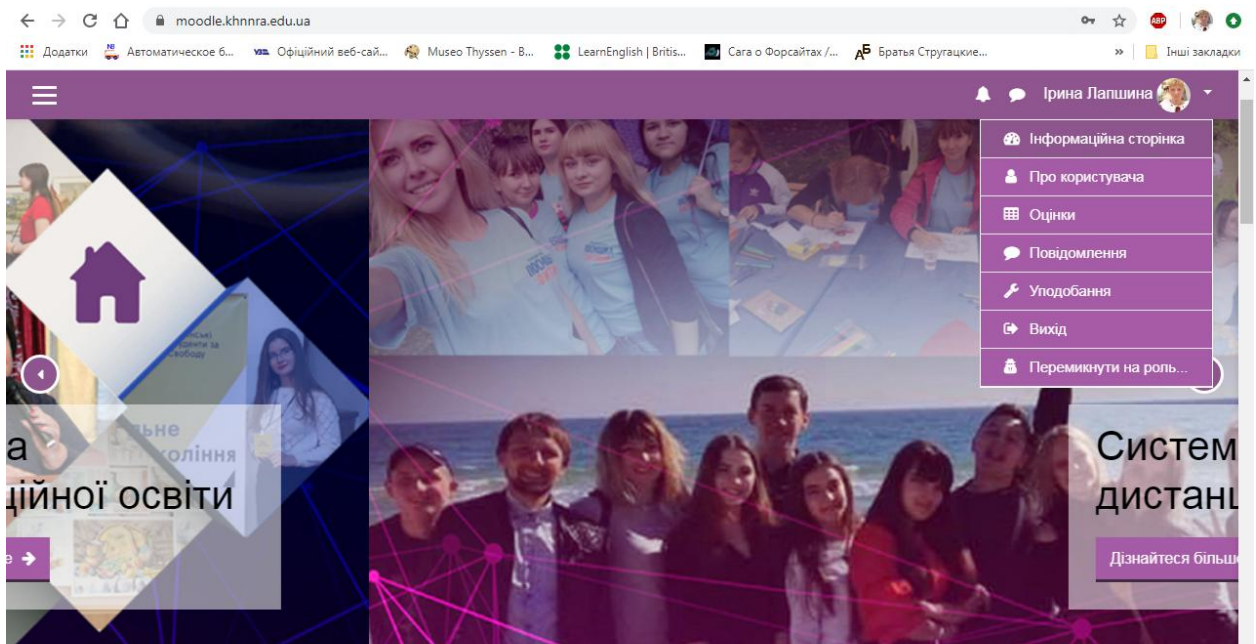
moodle.khnnra.edu.ua

Додатки Автоматическое б... Офіційний веб-сай... Museo Thyssen - B... LearnEnglish | Britis... Сага о Форсайтах /... Братья Стругацкие... » Інші закладки

Ірина Лапшина

Інформаційна сторінка
Про користувача
Оцінки
Повідомлення
Уподобання
Вихід
Перемкнути на роль...

а
ційної освіти

Систем
дистанц

Дізнайтеся більш

льне
коління